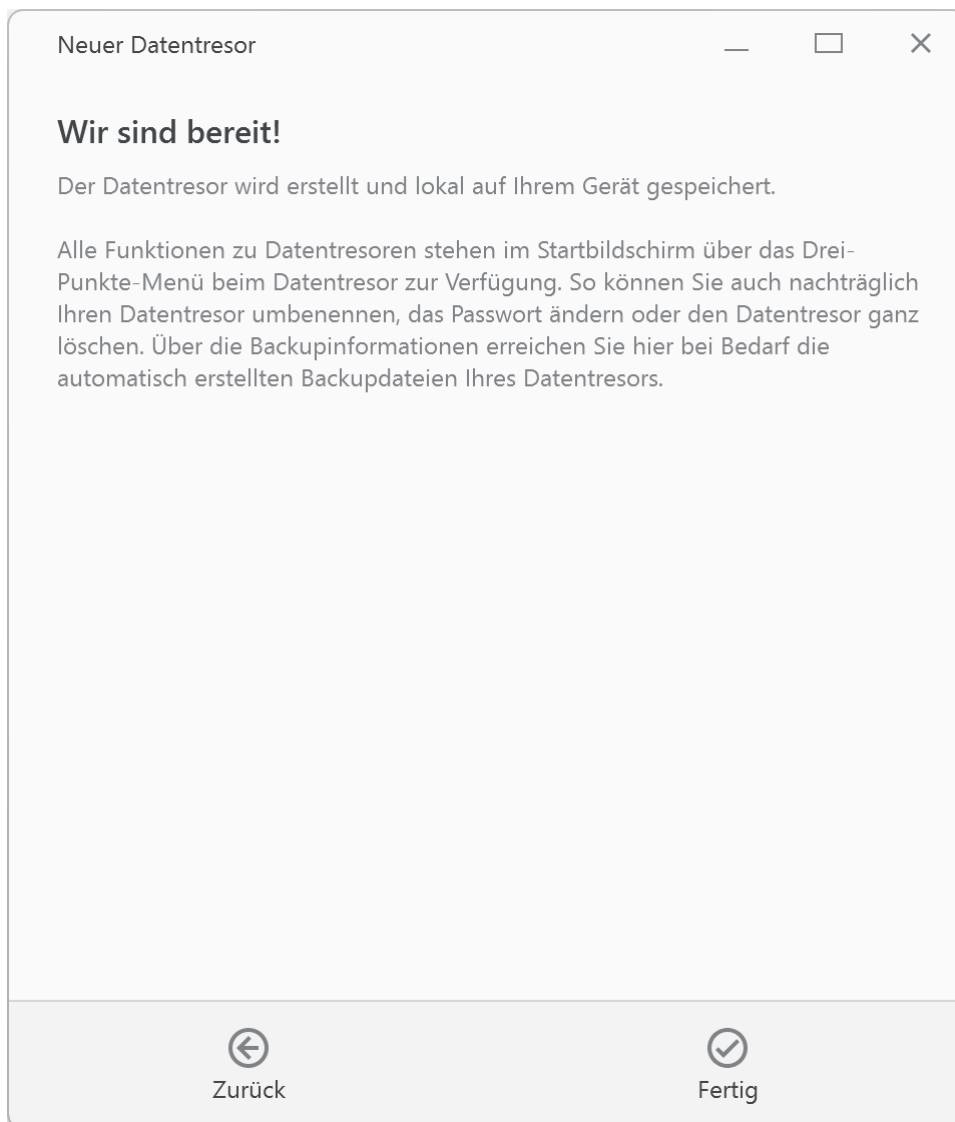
Neuer Datentresor

Wir sind bereit!

Der Datentresor wird erstellt und lokal auf Ihrem Gerät gespeichert.

Alle Funktionen zu Datentresoren stehen im Startbildschirm über das Drei-Punkte-Menü beim Datentresor zur Verfügung. So können Sie auch nachträglich Ihren Datentresor umbenennen, das Passwort ändern oder den Datentresor ganz löschen. Über die Backupinformationen erreichen Sie hier bei Bedarf die automatisch erstellten Backupdateien Ihres Datentresors.

Zurück

Fertig